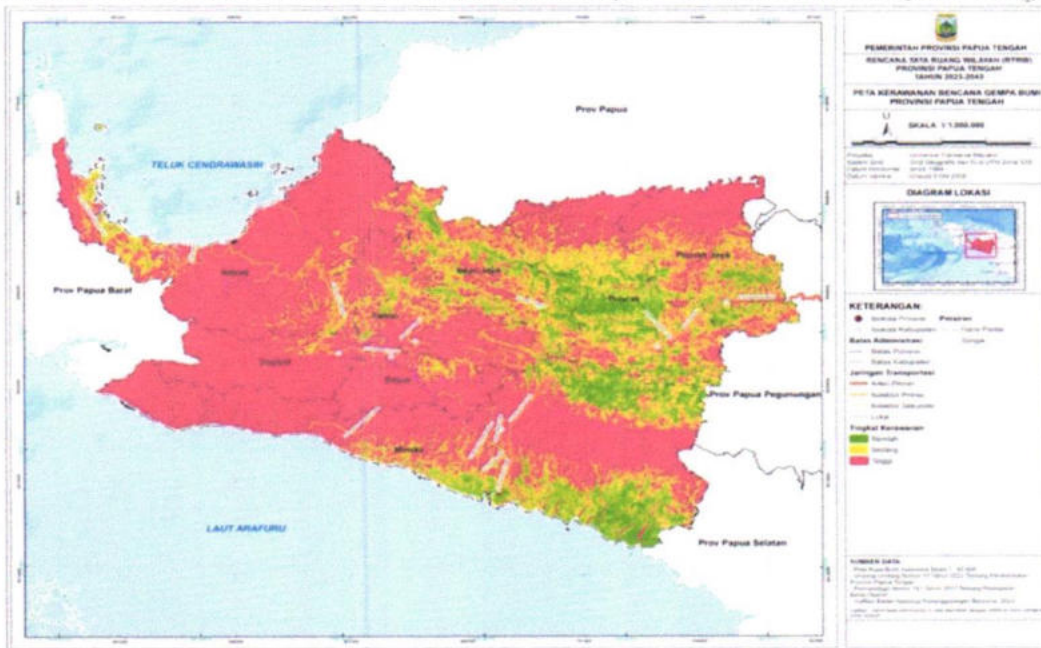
Prov Papua

TELUK CENDRAWASIH

Prov Papua Barat

Nabire

Intan Jaya

Paniai

Deiyai

Dogiyai

Puncak

Puncak Jaya

Mimika

Prov Papua Pegunungan

LAUT ARAFURU

Prov Papua Selatan

PEMERINTAH PROVINSI PAPUA TENGAH

RENCANA TATA RUANG WILAYAH (RTRW) PROVINSI PAPUA TENGAH TAHUN 2023-2043

PETA KERAWANAN BENCANA GEMPA BUMI PROVINSI PAPUA TENGAH

U

SKALA 1:1.000.000

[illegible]

DIAGRAM LOKASI

KETERANGAN:

Ibukota Provinsi

Ibukota Kabupaten

Perairan

Garis Pantai

Sungai

Batas Administrasi:

Batas Provinsi

Batas Kabupaten

Jaringan Transportasi:

Arteri Primer

Kolektor Primer

Kolektor Sekunder

Lokal

Tingkat Kerawanan

Rendah

Sedang

Tinggi

SUMBER DATA:

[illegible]